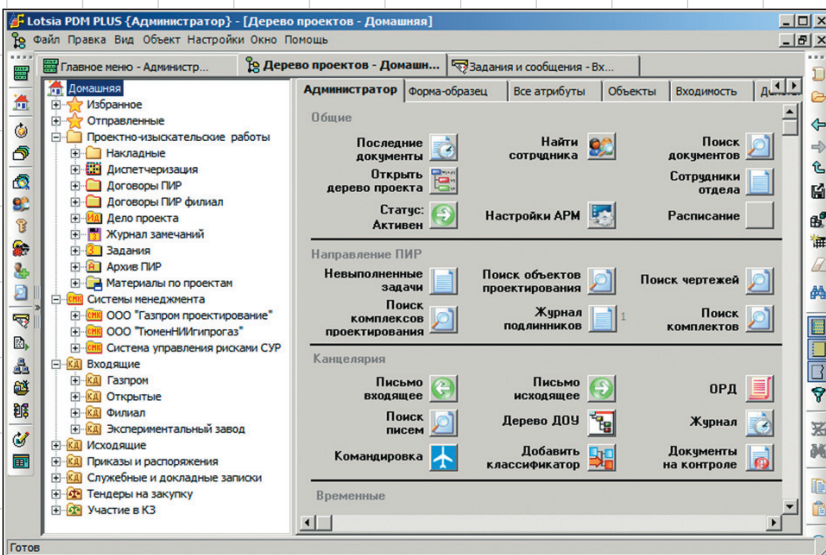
Lotsia PDM PLUS {Администратор} - [Дерево проектов - Домашняя]

Файл Правка Вид Объект Настройки Окно Помощь

Главное меню - Администр... | Дерево проектов - Домашн... | Задания и сообщения - Вх...

Домашняя
Избранное
Отправленные
Проектно-изыскательские работы
Накладные
Диспетчеризация
Договоры ПИР
Договоры ПИР филиал
Дело проекта
Журнал замечаний
Задания
Архив ПИР
Материалы по проектам
Системы менеджмента
ООО "Газпром проектирование"
ООО "ТюменНИИгипрогаз"
Система управления рисками СУР
Входящие
Газпром
Открытые
Филиал
Экспериментальный завод
Исходящие
Приказы и распоряжения
Служебные и докладные записки
Тендеры на закупку
Участие в КЗ

Администратор | Форма-образец | Все атрибуты | Объекты | Входимость | До

Общие
Последние документы
Найти сотрудника
Поиск документов
Открыть дерево проекта
Сотрудники отдела
Статус: Активен
Настройки АРМ
Расписание

Направление ПИР
Невыполненные задачи
Поиск объектов проектирования
Поиск чертежей
Поиск комплексов проектирования
Журнал подлинников
1
Поиск комплектов

Канцелярия
Письмо входящее
Письмо исходящее
ОРД
Поиск писем
Дерево ДОУ
Журнал
Командировка
Добавить классификатор
Документы на контроле

Временные

Готов